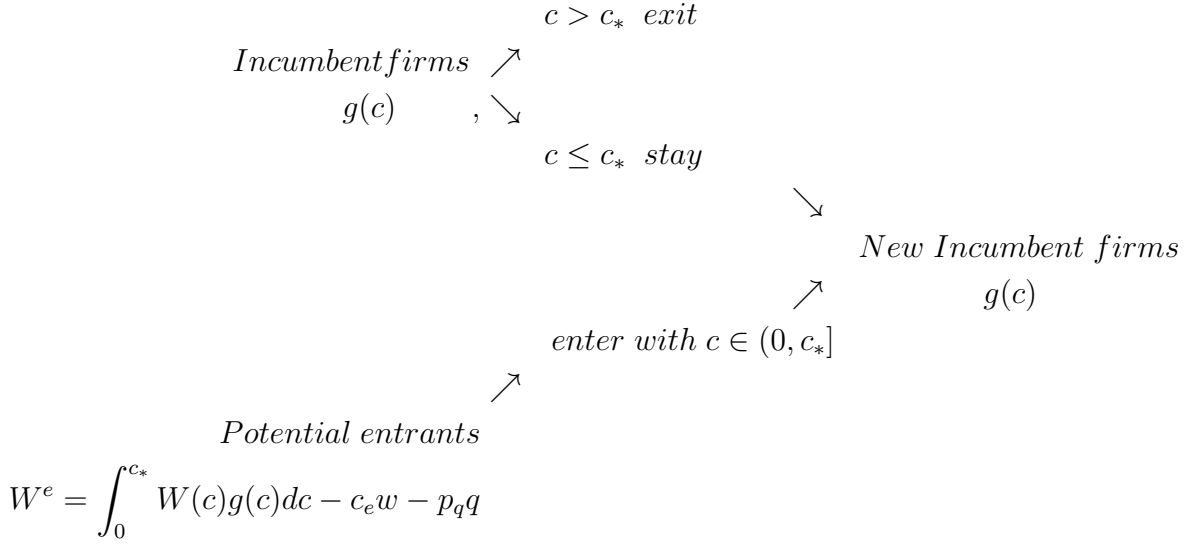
$c > c_* \ exit$

$Incumbentfirms \nearrow$

$g(c) \quad , \searrow$

$c \leq c_* \ stay$

$\searrow$

$New\ Incumbent\ firms$

$\nearrow$

$g(c)$

$enter\ with\ c \in (0, c_*]$

$\nearrow$

$Potential\ entrants$

$W^e = \int_0^{c_*} W(c)g(c)dc - c_e w - p_q q$